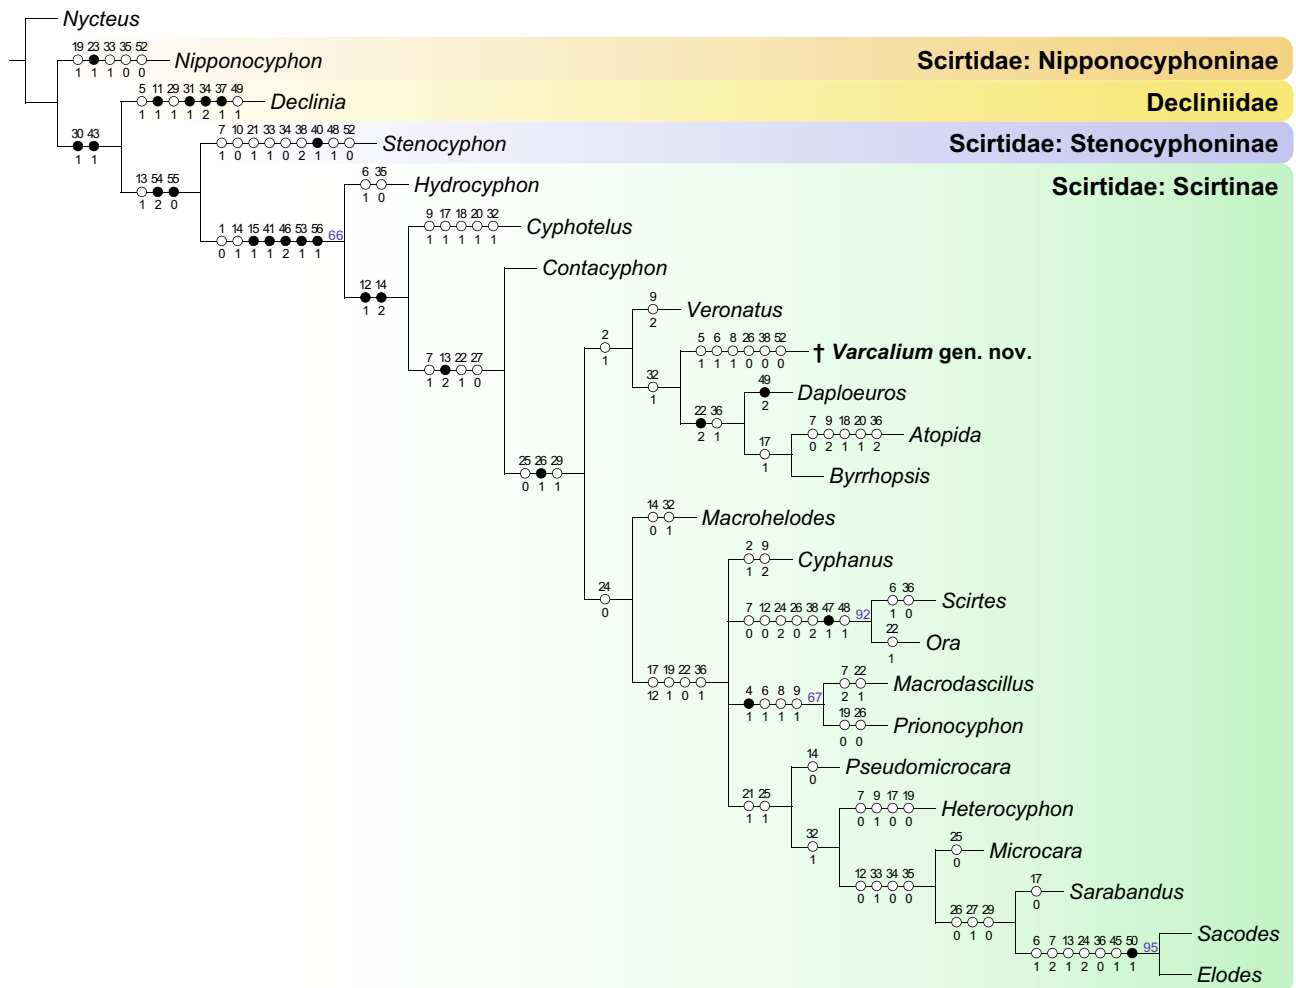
Nycteus

19 23 33 35 52
1 1 1 0 0
Nipponocyphon
Scirtidae: Nipponocyphoninae

5 11 29 31 34 37 49
1 1 1 1 2 1 1
Declinia
Decliniidae

30 43
1 1
7 10 21 33 34 38 40 48 52
1 0 1 1 0 2 1 1 0
Stenocyphon
Scirtidae: Stenocyphoninae

13 54 55
1 2 0
6 35
1 0
Hydrocyphon
Scirtidae: Scirtinae

1 14 15 41 46 53 56
0 1 1 1 2 1 1
66
9 17 18 20 32
1 1 1 1 1
Cyphotelus

12 14
1 2
Contacyphon

9
2
Veronatus

2
1
5 6 8 26 38 52
1 1 1 0 0 0
† Varcalium gen. nov.

7 13 22 27
1 2 1 0
32
1
49
2
Daploeuros

22 36
2 1
7 9 18 20 36
0 2 1 1 2
Atopida

17
1
Byrrhopsis

25 26 29
0 1 1
14 32
0 1
Macrohelodes

2 9
1 2
Cyphanus

24
0
7 12 24 26 38 47 48
0 0 2 0 2 1 1
92
6 36
1 0
Scirtes

22
1
Ora

17 19 22 36
12 1 0 1
7 22
2 1
Macrodascillus

4 6 8 9
1 1 1 1
67
19 26
0 0
Prionocyphon

14
0
Pseudomicrocara

21 25
1 1
7 9 17 19
0 1 0 0
Heterocyphon

32
1
25
0
Microcara

12 33 34 35
0 1 0 0
17
0
Sarabandus

26 27 29
0 1 0
6 7 13 24 36 45 50
1 2 1 2 0 1 1
95
Sacodes
Elodes